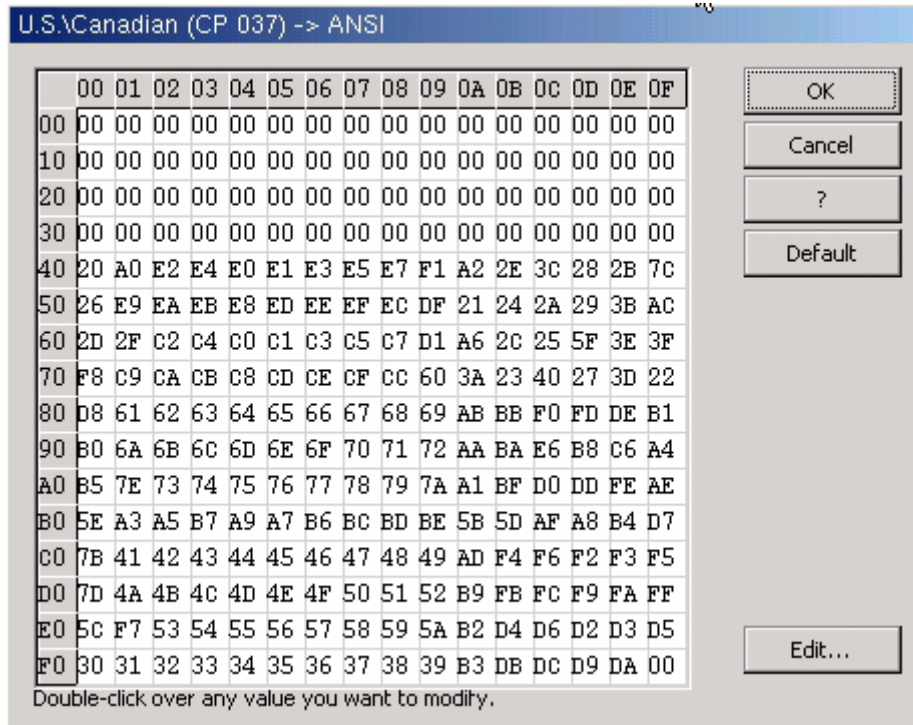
U.S.\Canadian (CP 037) -> ANSI

| | 00 | 01 | 02 | 03 | 04 | 05 | 06 | 07 | 08 | 09 | 0A | 0B | 0C | 0D | 0E | 0F |
|---|---|---|---|---|---|---|---|---|---|---|---|---|---|---|---|---|
| 00 | 00 | 00 | 00 | 00 | 00 | 00 | 00 | 00 | 00 | 00 | 00 | 00 | 00 | 00 | 00 | 00 |
| 10 | 00 | 00 | 00 | 00 | 00 | 00 | 00 | 00 | 00 | 00 | 00 | 00 | 00 | 00 | 00 | 00 |
| 20 | 00 | 00 | 00 | 00 | 00 | 00 | 00 | 00 | 00 | 00 | 00 | 00 | 00 | 00 | 00 | 00 |
| 30 | 00 | 00 | 00 | 00 | 00 | 00 | 00 | 00 | 00 | 00 | 00 | 00 | 00 | 00 | 00 | 00 |
| 40 | 20 | A0 | E2 | E4 | E0 | E1 | E3 | E5 | E7 | F1 | A2 | 2E | 3C | 28 | 2B | 7C |
| 50 | 26 | E9 | EA | EB | E8 | ED | EE | EF | EC | DF | 21 | 24 | 2A | 29 | 3B | AC |
| 60 | 2D | 2F | C2 | C4 | C0 | C1 | C3 | C5 | C7 | D1 | A6 | 2C | 25 | 5F | 3E | 3F |
| 70 | F8 | C9 | CA | CB | C8 | CD | CE | CF | CC | 60 | 3A | 23 | 40 | 27 | 3D | 22 |
| 80 | D8 | 61 | 62 | 63 | 64 | 65 | 66 | 67 | 68 | 69 | AB | BB | F0 | FD | DE | B1 |
| 90 | B0 | 6A | 6B | 6C | 6D | 6E | 6F | 70 | 71 | 72 | AA | BA | E6 | B8 | C6 | A4 |
| A0 | B5 | 7E | 73 | 74 | 75 | 76 | 77 | 78 | 79 | 7A | A1 | BF | D0 | DD | FE | AE |
| B0 | 5E | A3 | A5 | B7 | A9 | A7 | B6 | BC | BD | BE | 5B | 5D | AF | A8 | B4 | D7 |
| C0 | 7B | 41 | 42 | 43 | 44 | 45 | 46 | 47 | 48 | 49 | AD | F4 | F6 | F2 | F3 | F5 |
| D0 | 7D | 4A | 4B | 4C | 4D | 4E | 4F | 50 | 51 | 52 | B9 | FB | FC | F9 | FA | FF |
| E0 | 5C | F7 | 53 | 54 | 55 | 56 | 57 | 58 | 59 | 5A | B2 | D4 | D6 | D2 | D3 | D5 |
| F0 | 30 | 31 | 32 | 33 | 34 | 35 | 36 | 37 | 38 | 39 | B3 | DB | DC | D9 | DA | 00 |

OK
Cancel
?
Default
Edit...

Double-click over any value you want to modify.